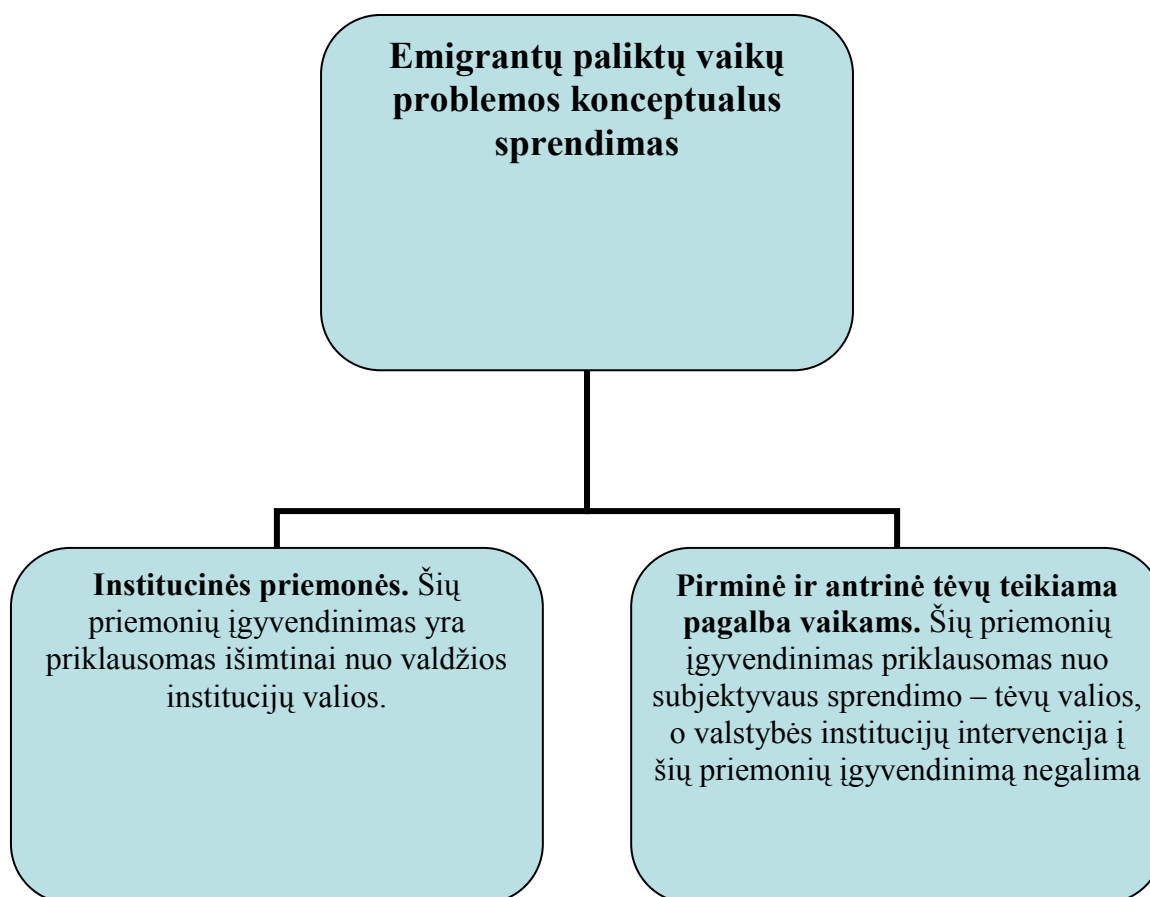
Emigrantų paliktų vaikų problemos konceptualus sprendimas

Institucinės priemonės. Šių priemonių įgyvendinimas yra priklausomas išimtinai nuo valdžios institucijų valios.

Pirminė ir antrinė tėvų teikiama pagalba vaikams. Šių priemonių įgyvendinimas priklausomas nuo subjektyvaus sprendimo – tėvų valios, o valstybės institucijų intervencija į šių priemonių įgyvendinimą negalima